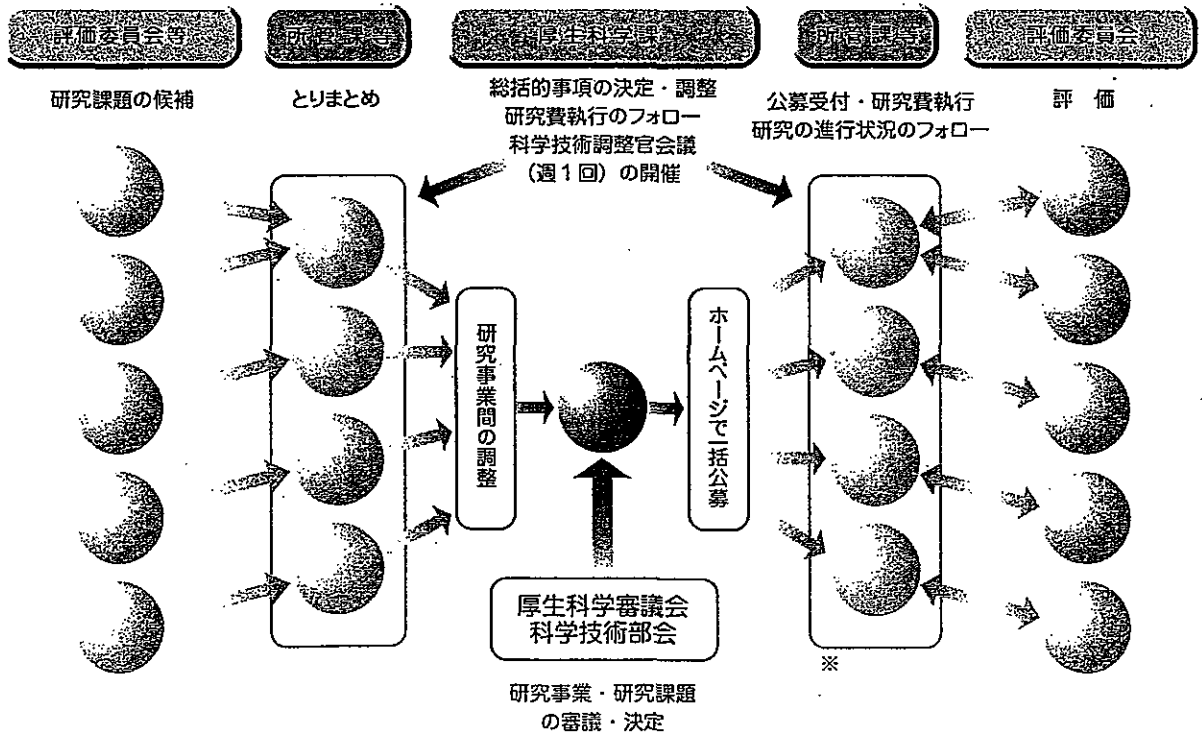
評価委員会等

所管課等

厚生科学課

所管課等

評価委員会

研究課題の候補

とりまとめ

総括的事項の決定・調整
研究費執行のフォロー
科学技術調整官会議
（週１回）の開催

公募受付・研究費執行
研究の進行状況のフォロー

評　価

研究事業間の調整

ホームページで一括公募

厚生科学審議会
科学技術部会

研究事業・研究課題
の審議・決定

※